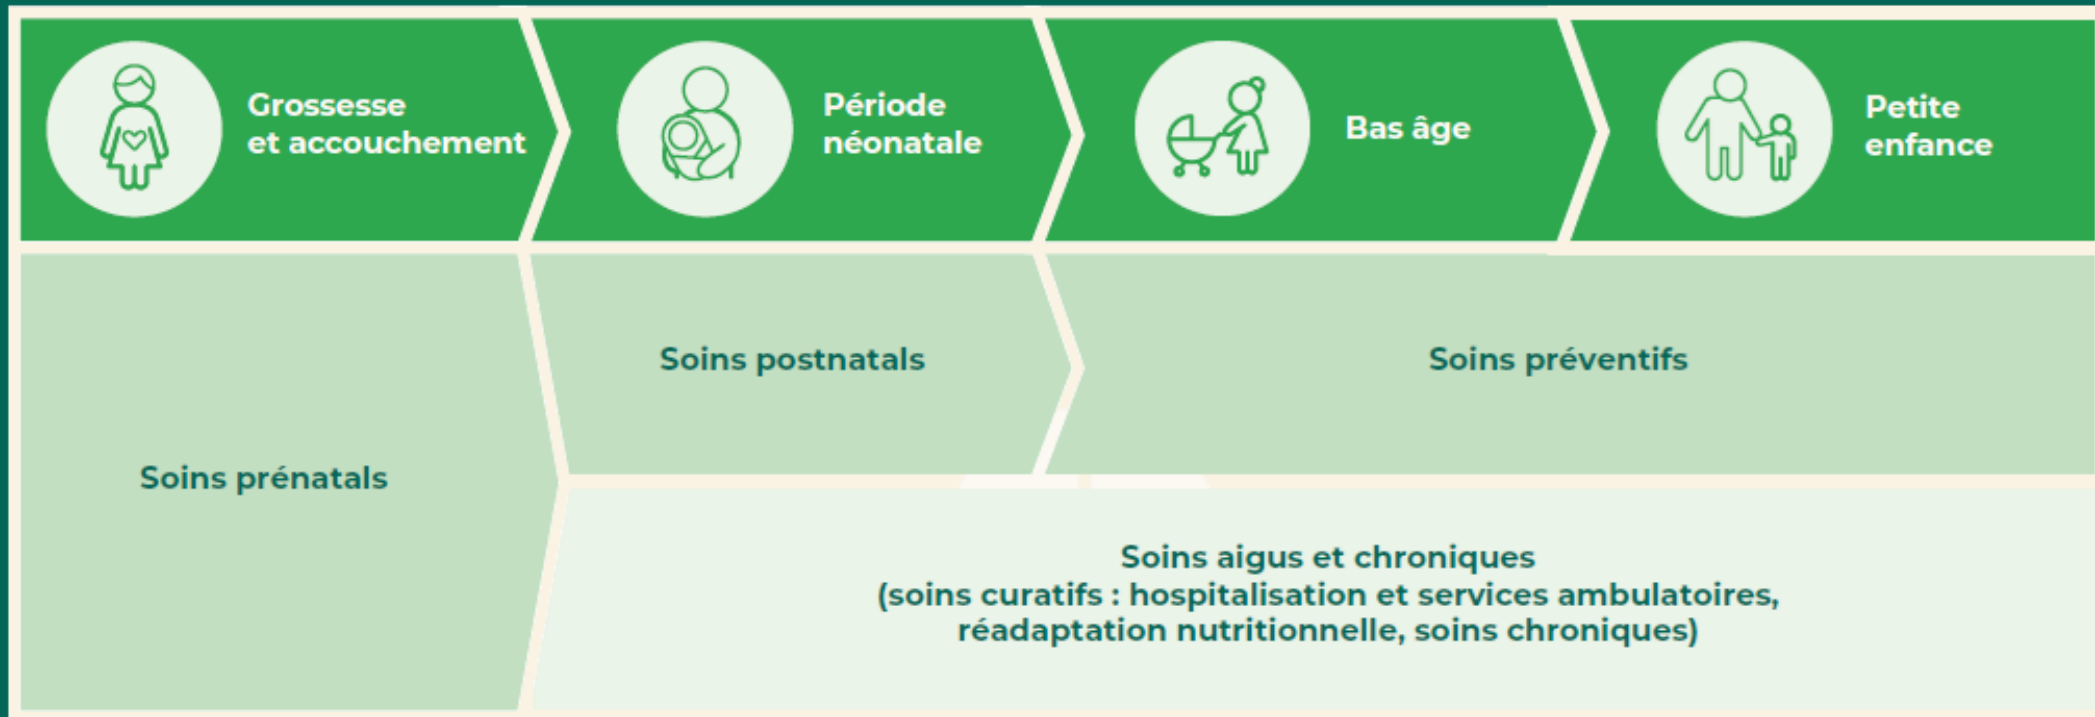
Grossesse et accouchement

Période néonatale

Bas âge

Petite enfance

Soins postnatals

Soins préventifs

Soins prénatals

Soins aigus et chroniques
(soins curatifs : hospitalisation et services ambulatoires, réadaptation nutritionnelle, soins chroniques)